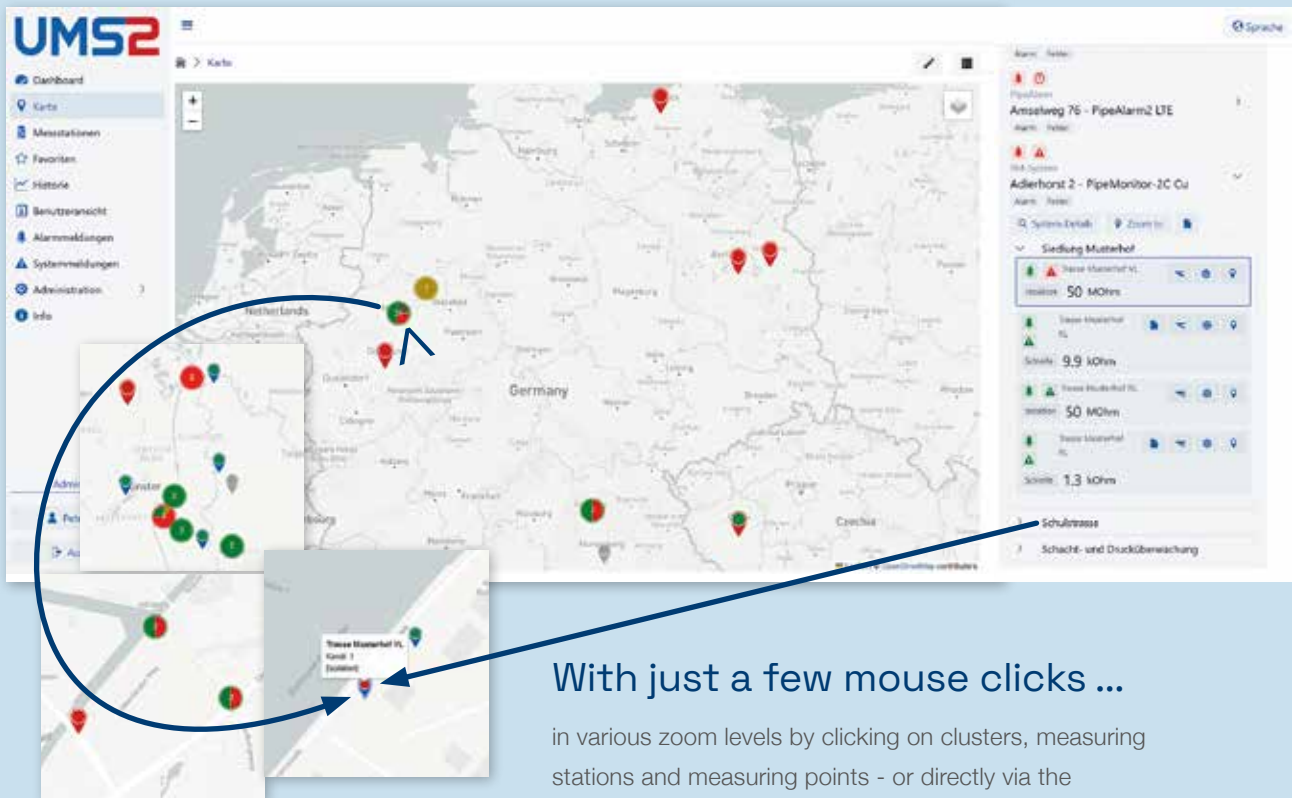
UMS2

Sprache

Dashboard
Karte
Messstationen
Favoriten
Historie
Benutzeransicht
Alarmmeldungen
Systemmeldungen
Administration
Info

Karte

Netherlands
Germany
Czechia

Alarm Fehler
PipeAlarm
Amselweg 76 - PipeAlarm2 LTE
Alarm Fehler
ISM-System
Adlerhorst 2 - PipeMonitor-2C Cu
Alarm Fehler
System-Details Zoom to
Siedlung Musterhof
Trasse Musterhof VL
Isolation 50 MOhm
Trasse Musterhof RL
Schleife 9.9 kOhm
Trasse Musterhof VL
Isolation 50 MOhm
Trasse Musterhof RL
Schleife 1.3 kOhm
Schulstrasse
Schacht- und Drucküberwachung

Trasse Musterhof VL
Kanal: 1
(Isolation)

With just a few mouse clicks ...

in various zoom levels by clicking on clusters, measuring stations and measuring points - or directly via the